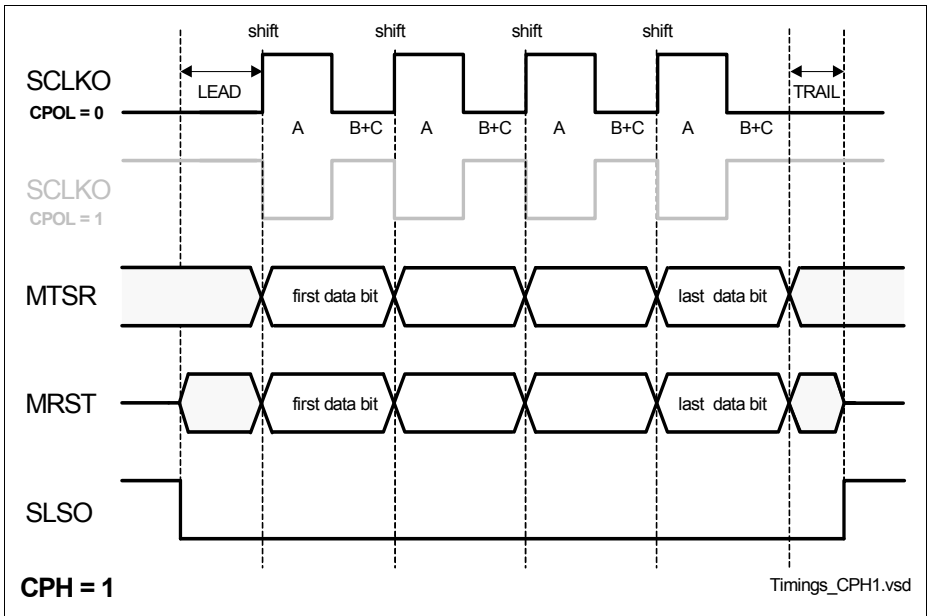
shift shift shift shift

SCLKO
CPOL = 0

LEAD

A B+C A B+C A B+C A B+C

TRAIL

SCLKO
CPOL = 1

MTSR

first data bit

last data bit

MRST

first data bit

last data bit

SLSO

CPH = 1

Timings_CPH1.vsd